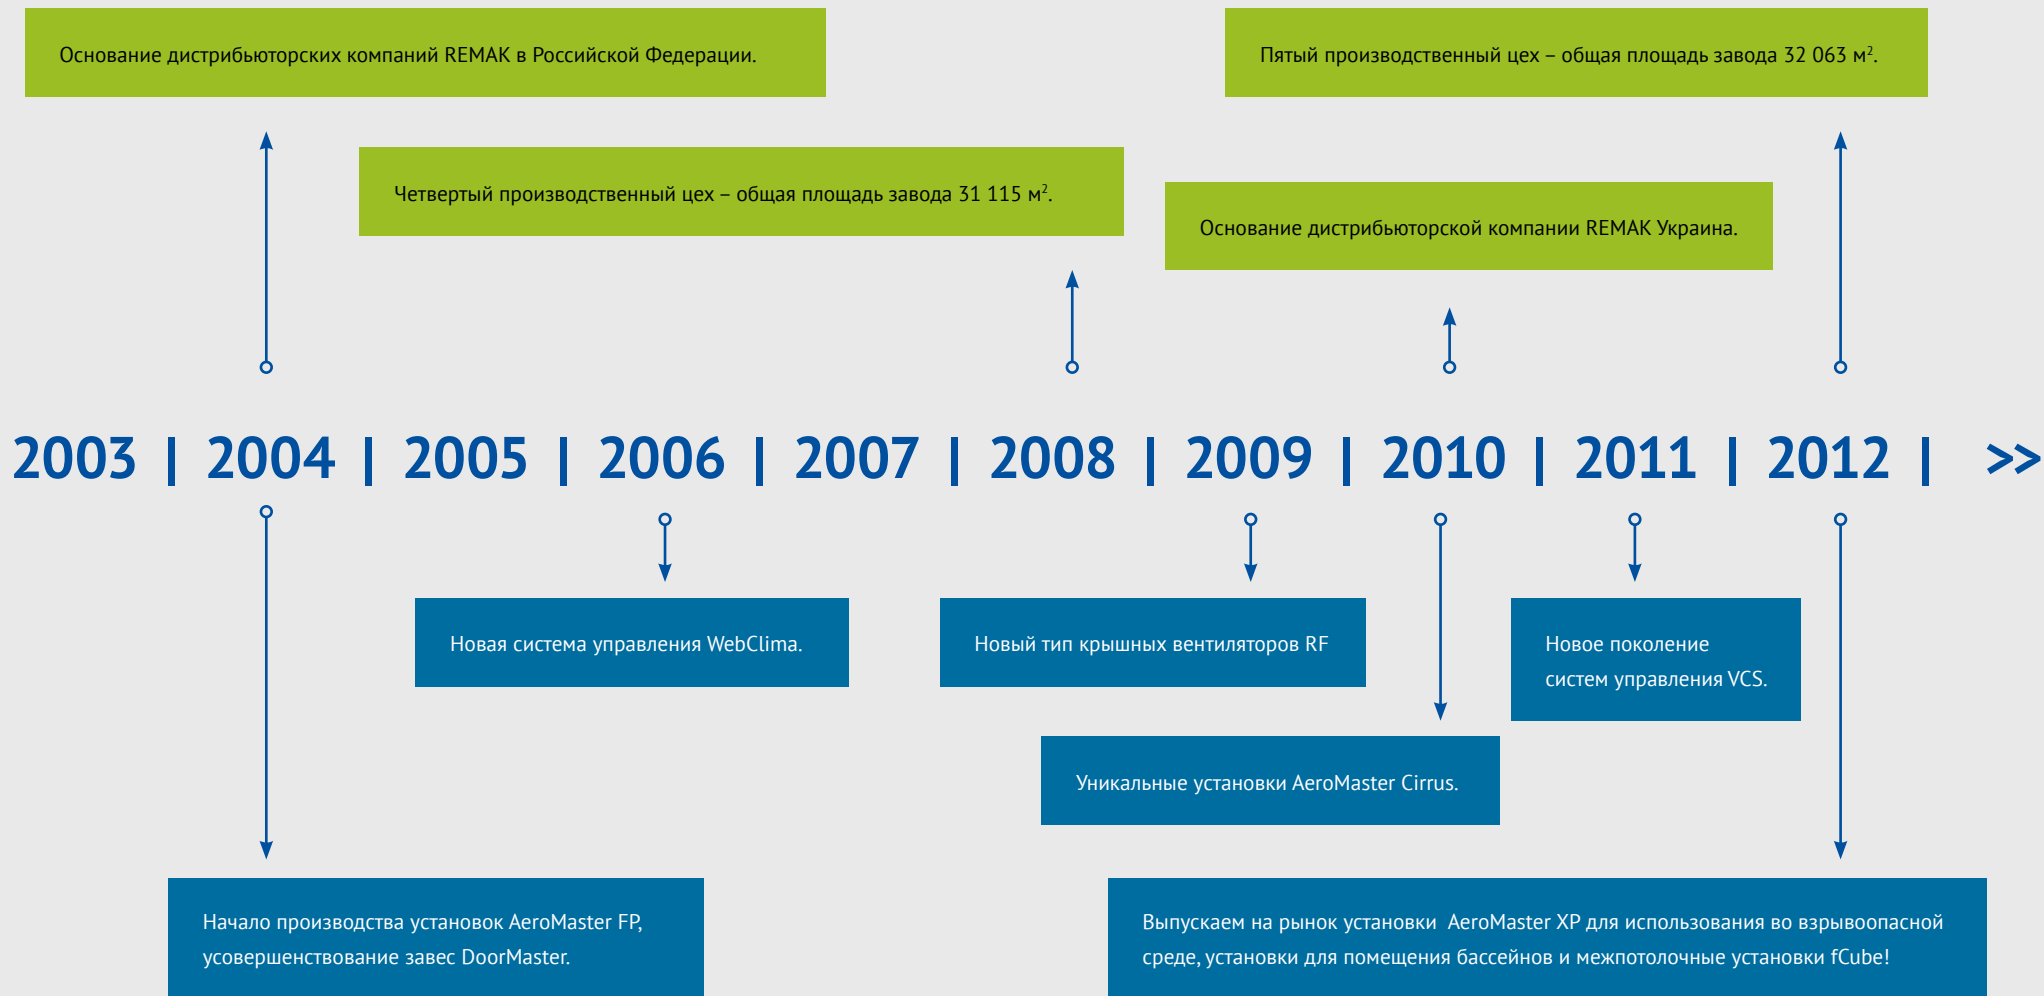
Основание дистрибьюторских компаний REMAK в Российской Федерации.

Пятый производственный цех – общая площадь завода 32 063 м$^2$.

Четвертый производственный цех – общая площадь завода 31 115 м$^2$.

Основание дистрибьюторской компании REMAK Украина.

2003 | 2004 | 2005 | 2006 | 2007 | 2008 | 2009 | 2010 | 2011 | 2012 | >>

Новая система управления WebClima.

Новый тип крышных вентиляторов RF

Новое поколение систем управления VCS.

Уникальные установки AeroMaster Cirrus.

Начало производства установок AeroMaster FP, усовершенствование завес DoorMaster.

Выпускаем на рынок установки AeroMaster XP для использования во взрывоопасной среде, установки для помещения бассейнов и межпотолочные установки fCube!